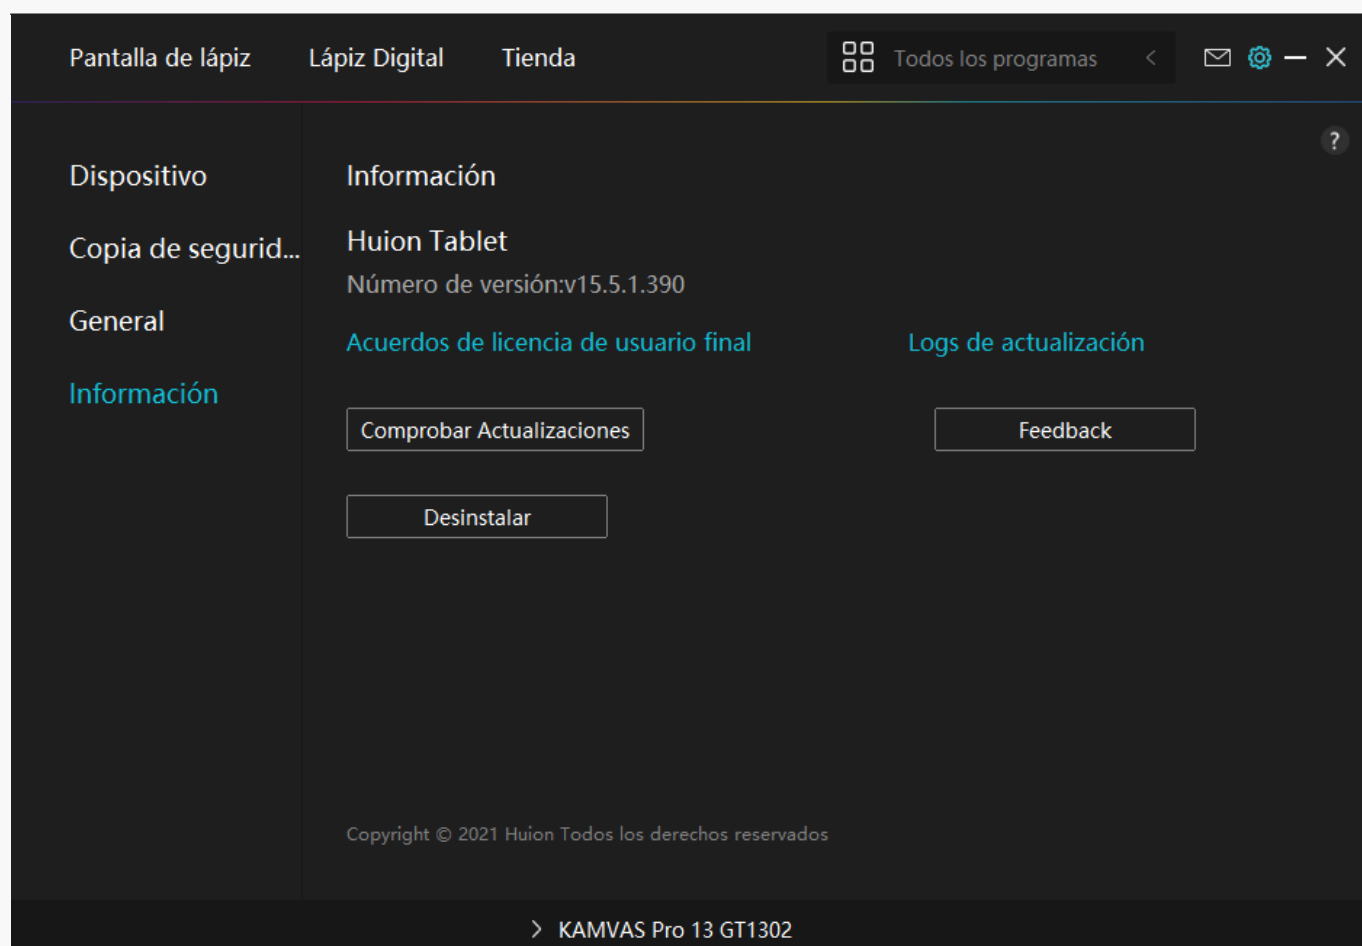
Pantalla de lápiz Lápiz Digital Tienda

Todos los programas

?

Dispositivo

Copia de segurid...

General

Información

Información

Huion Tablet

Número de versión:v15.5.1.390

Acuerdos de licencia de usuario final

Logs de actualización

Comprobar Actualizaciones

Feedback

Desinstalar

Copyright © 2021 Huion Todos los derechos reservados

KAMVAS Pro 13 GT1302